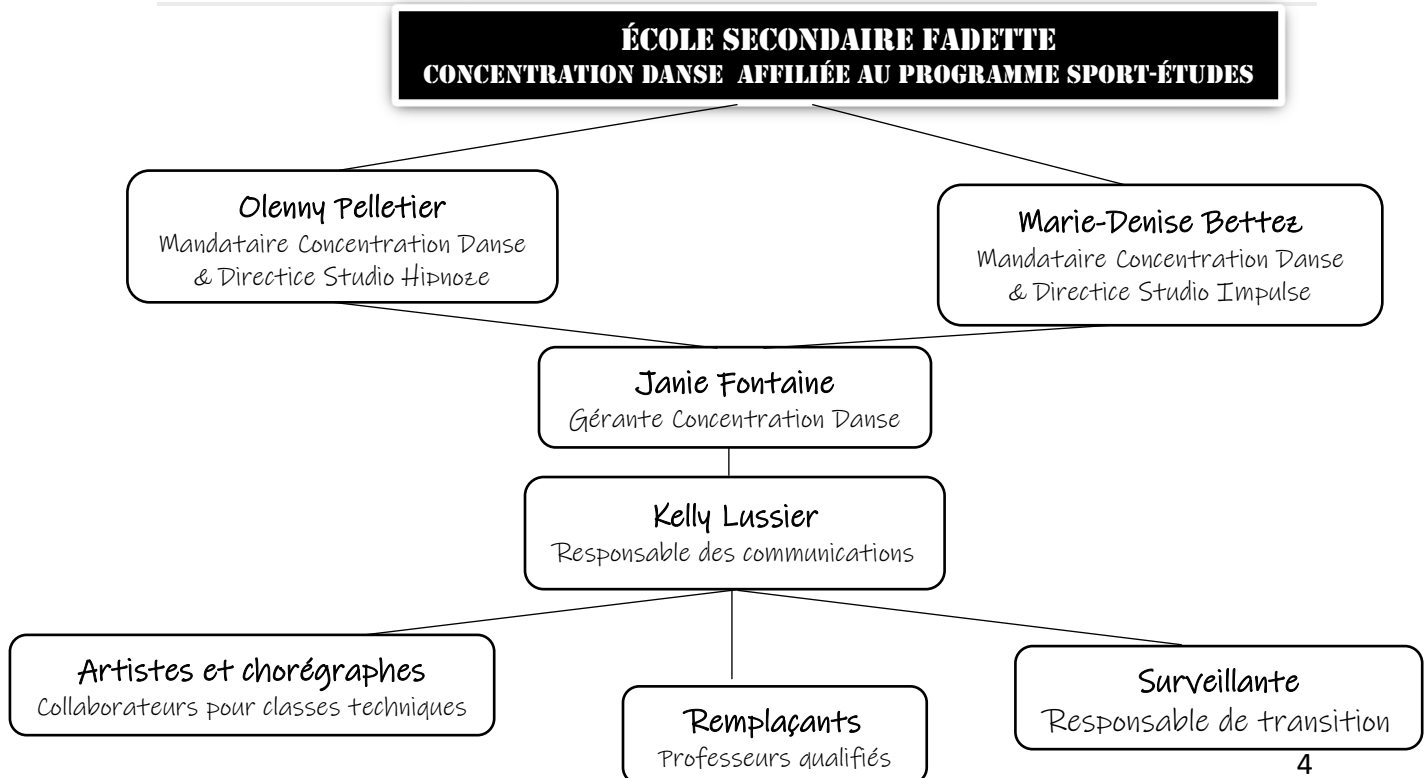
ÉCOLE SECONDAIRE FADETTE
CONCENTRATION DANSE AFFILIÉE AU PROGRAMME SPORT-ÉTUDES

Olenny Pelletier
Mandataire Concentration Danse & Directice Studio Hipnoze

Marie-Denise Bettez
Mandataire Concentration Danse & Directice Studio Impulse

Janie Fontaine
Gérante Concentration Danse

Kelly Lussier
Responsable des communications

Artistes et chorégraphes
Collaborateurs pour classes techniques

Remplaçants
Professeurs qualifiés

Surveillante
Responsable de transition

4